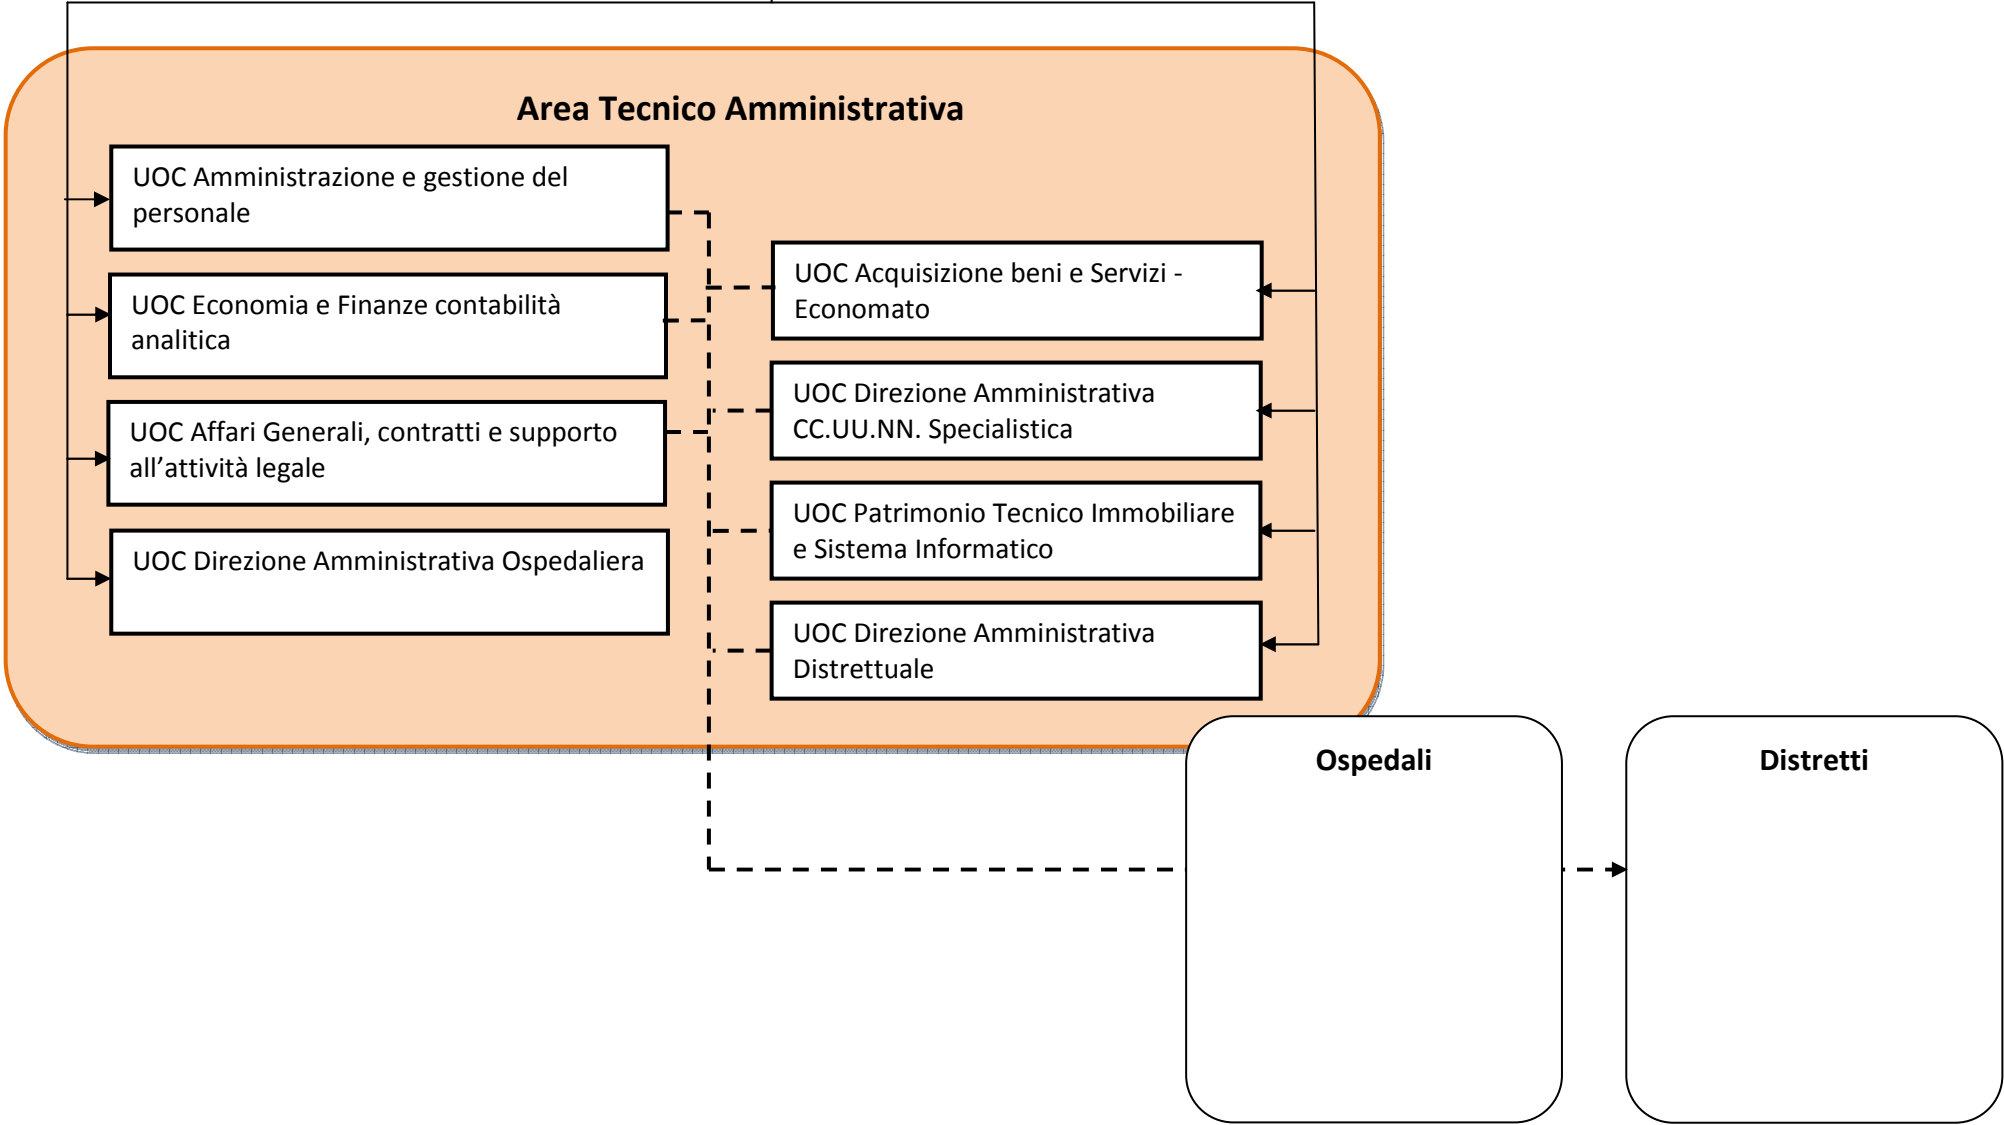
Area Tecnico Amministrativa

UOC Amministrazione e gestione del personale

UOC Economia e Finanze contabilità analitica

UOC Affari Generali, contratti e supporto all'attività legale

UOC Direzione Amministrativa Ospedaliera

UOC Acquisizione beni e Servizi - Economato

UOC Direzione Amministrativa CC.UU.NN. Specialistica

UOC Patrimonio Tecnico Immobiliare e Sistema Informatico

UOC Direzione Amministrativa Distrettuale

Ospedali

Distretti